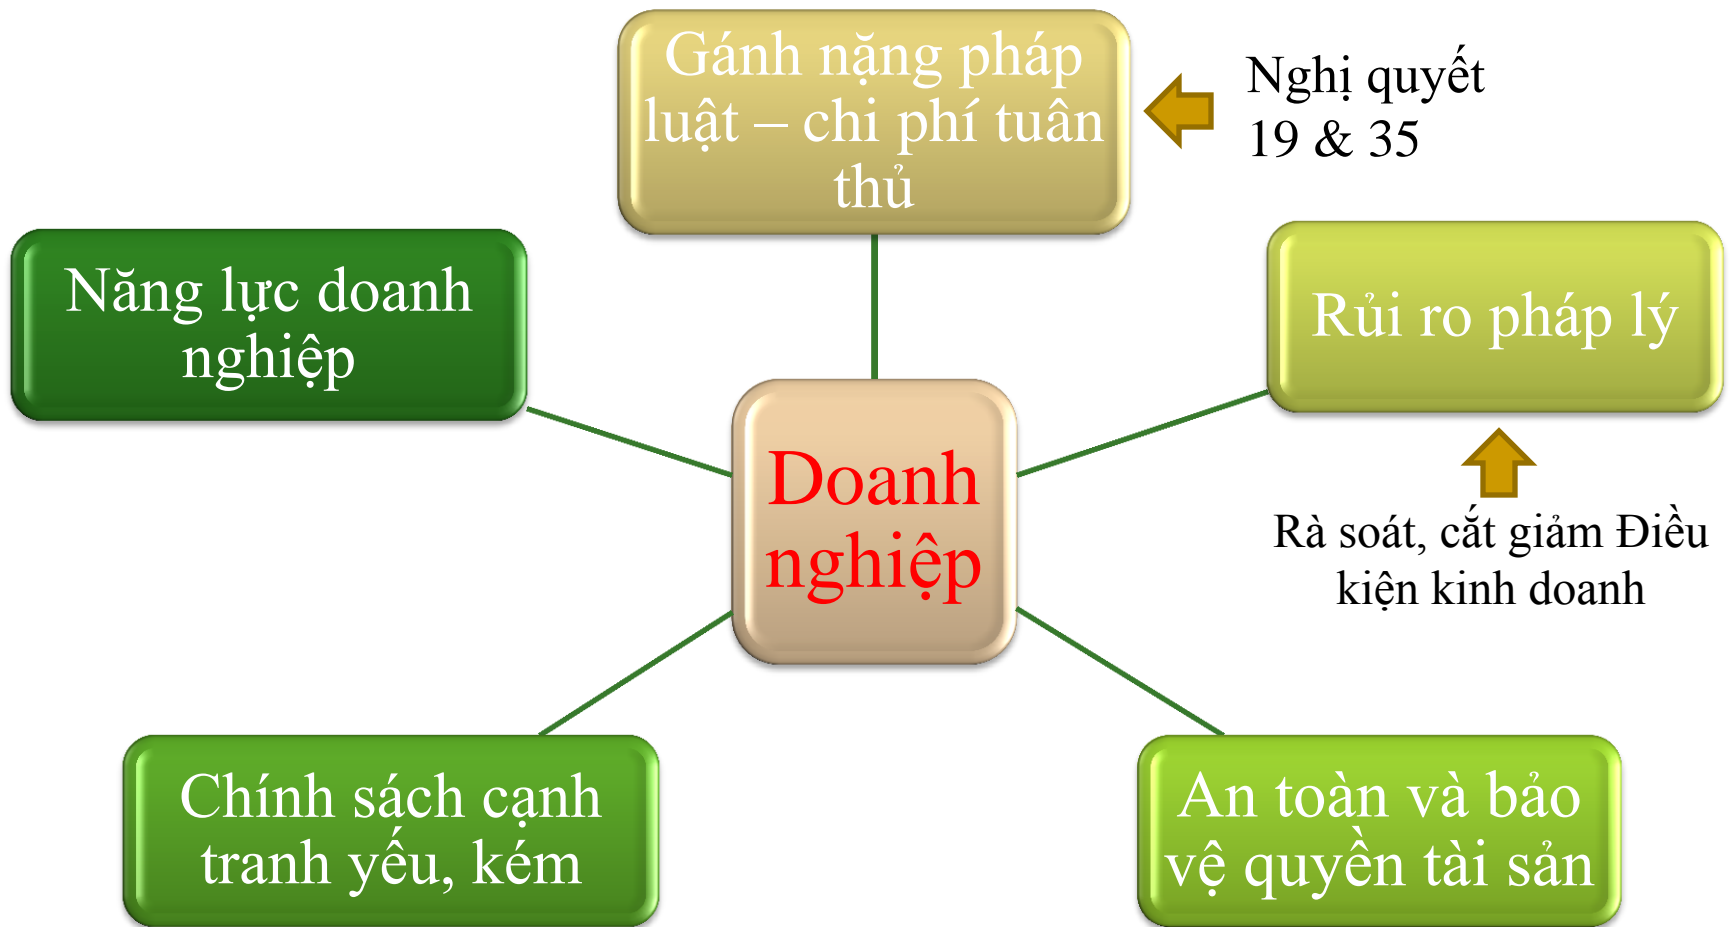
Gánh nặng pháp luật – chi phí tuân thủ

Nghị quyết 19 & 35

Năng lực doanh nghiệp

Rủi ro pháp lý

Doanh nghiệp

Rà soát, cắt giảm Điều kiện kinh doanh

Chính sách cạnh tranh yếu, kém

An toàn và bảo vệ quyền tài sản